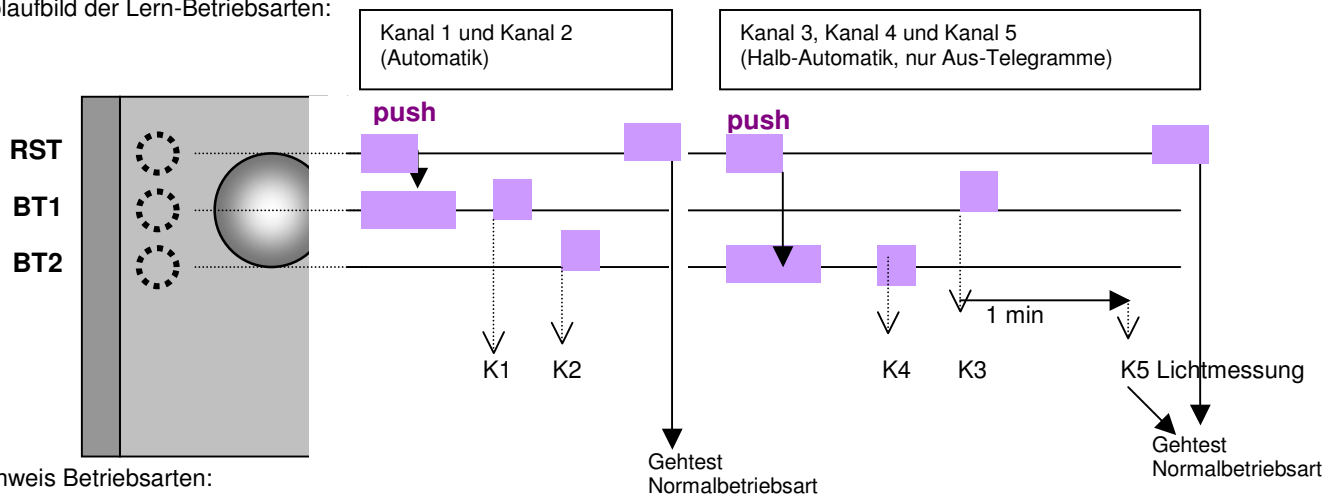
laufbild der Lern-Betriebsarten:

Kanal 1 und Kanal 2 (Automatik)

Kanal 3, Kanal 4 und Kanal 5 (Halb-Automatik, nur Aus-Telegramme)

push

push

RST

BT1

BT2

1 min

K1 K2

K4 K3

K5 Lichtmessung

Gehtest Normalbetriebsart

Gehtest Normalbetriebsart

nweis Betriebsarten: